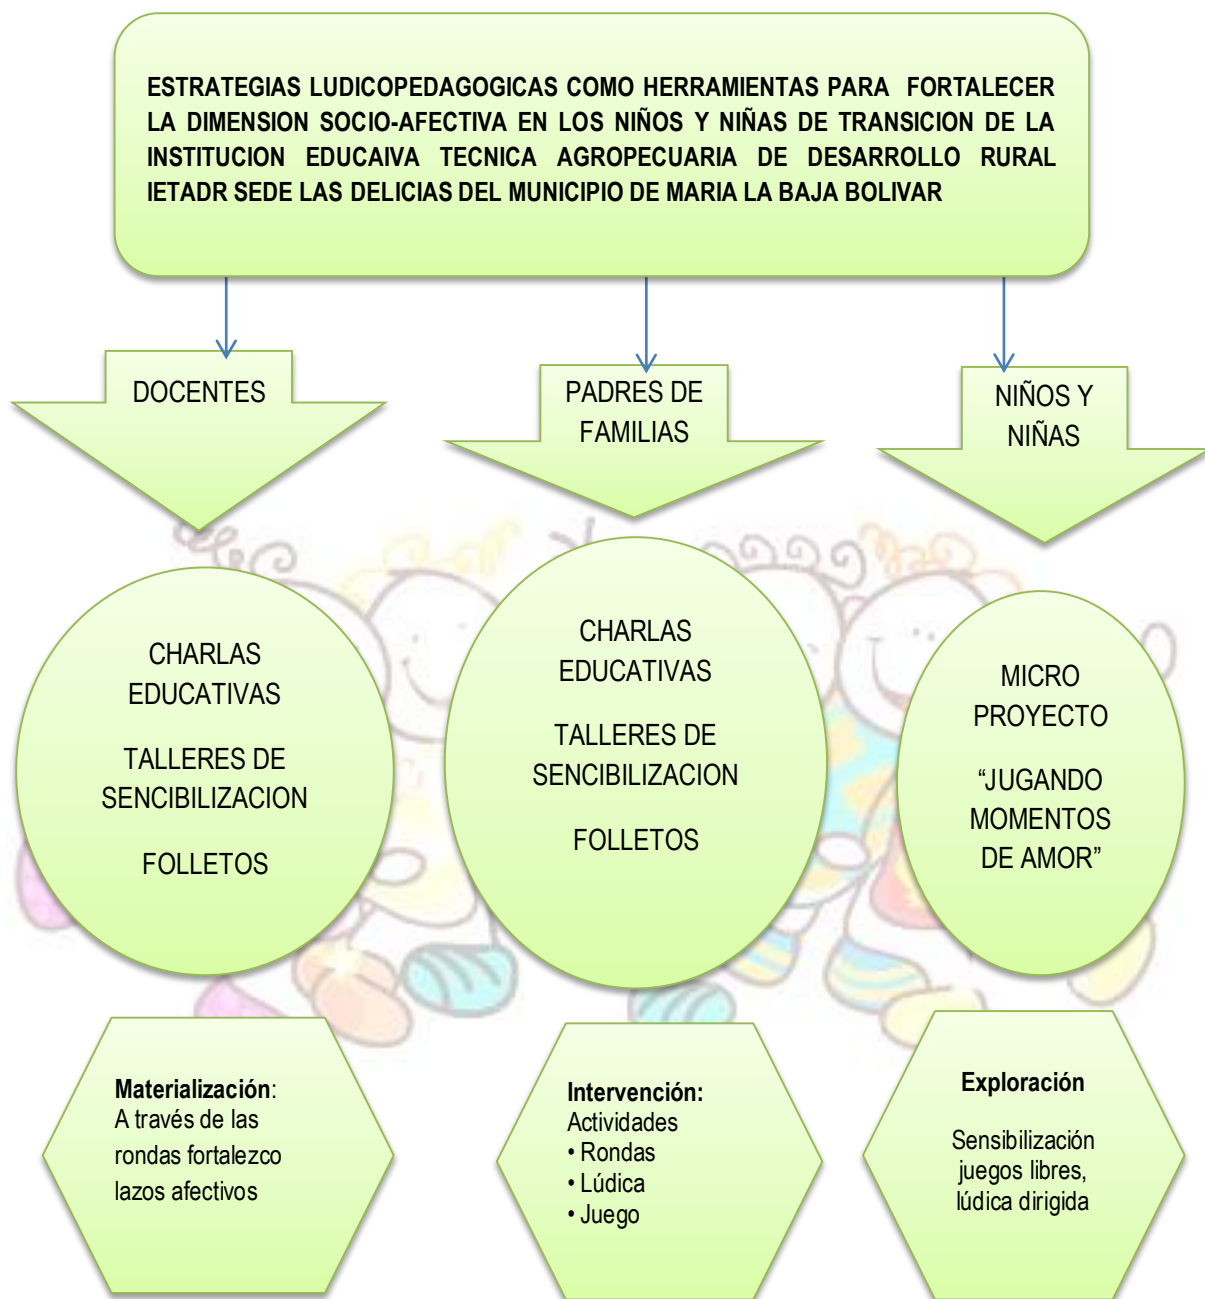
ESTRATEGIAS LUDICOPEDAGOGICAS COMO HERRAMIENTAS PARA FORTALECER LA DIMENSION SOCIO-AFECTIVA EN LOS NIÑOS Y NIÑAS DE TRANSICION DE LA INSTITUCION EDUCAIVA TECNICA AGROPECUARIA DE DESARROLLO RURAL IETADR SEDE LAS DELICIAS DEL MUNICIPIO DE MARIA LA BAJA BOLIVAR

DOCENTES

PADRES DE FAMILIAS

NIÑOS Y NIÑAS

CHARLAS EDUCATIVAS

TALLERES DE SENCIBILIZACION

FOLLETOS

CHARLAS EDUCATIVAS

TALLERES DE SENCIBILIZACION

FOLLETOS

MICRO PROYECTO

“JUGANDO MOMENTOS DE AMOR”

**Materialización**:
A través de las rondas fortalezco lazos afectivos

**Intervención:**
Actividades
• Rondas
• Lúdica
• Juego

**Exploración**

Sensibilización juegos libres, lúdica dirigida